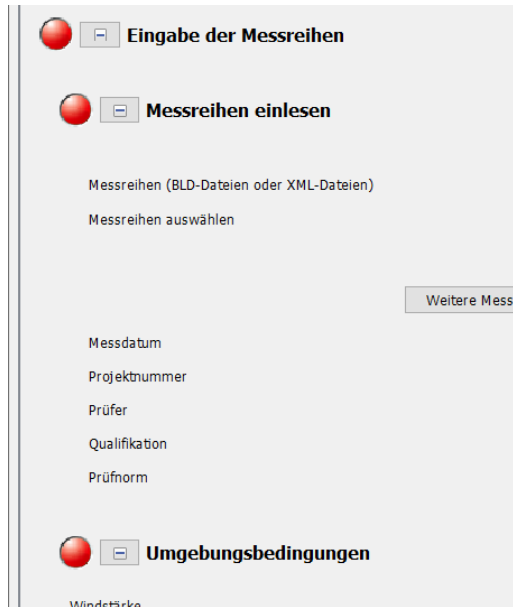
Eingabe der Messreihen

Messreihen einlesen

Messreihen (BLD-Dateien oder XML-Dateien)

Messreihen auswählen

Weitere Mess

Messdatum

Projektnummer

Prüfer

Qualifikation

Prüfnorm

Umgebungsbedingungen

Windstärke